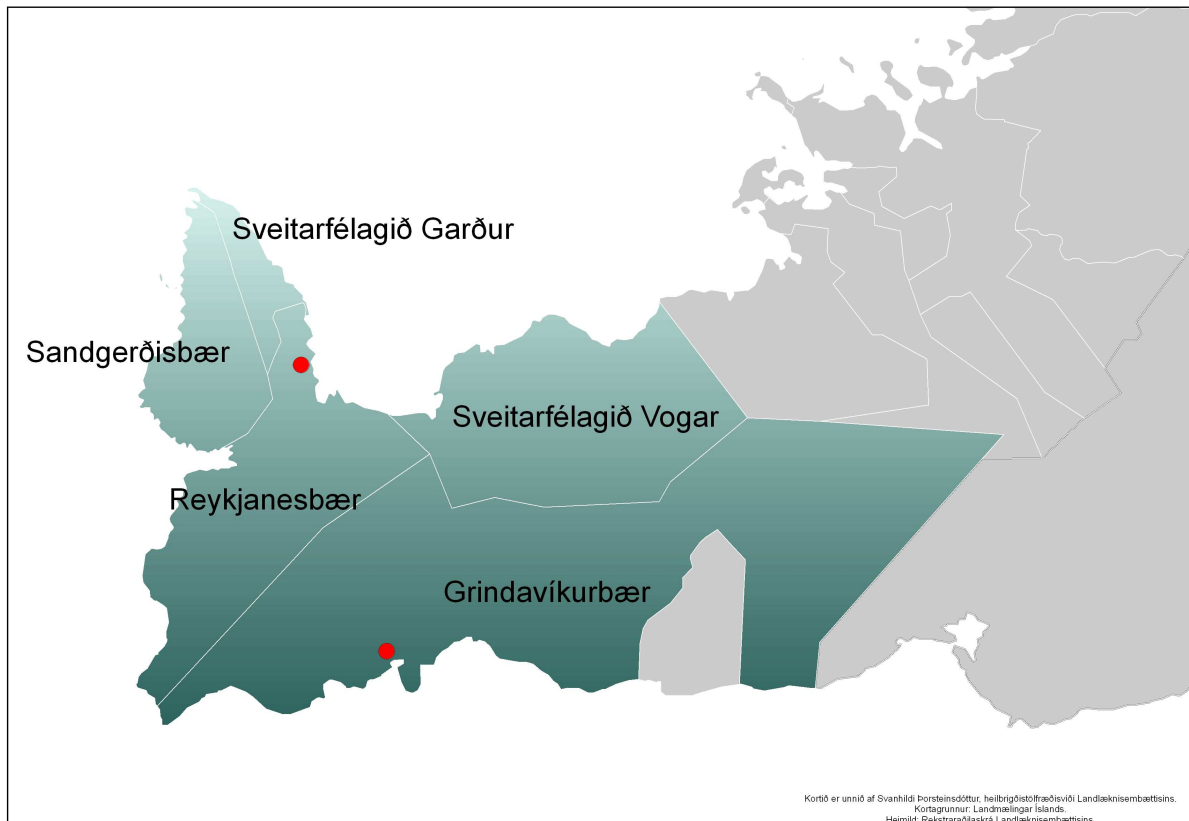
Sveitarfélagið Garður

Sandgerðisbær

Sveitarfélagið Vogar

Reykjanesbær

Grindavíkurbær

Kortið er unnið af Svanhildi Þorsteinsdóttur, heilbrigðistölfræðisviði Landlæknisembættisins.
Kortagrunnur: Landmælingar Íslands.
Heimild: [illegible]